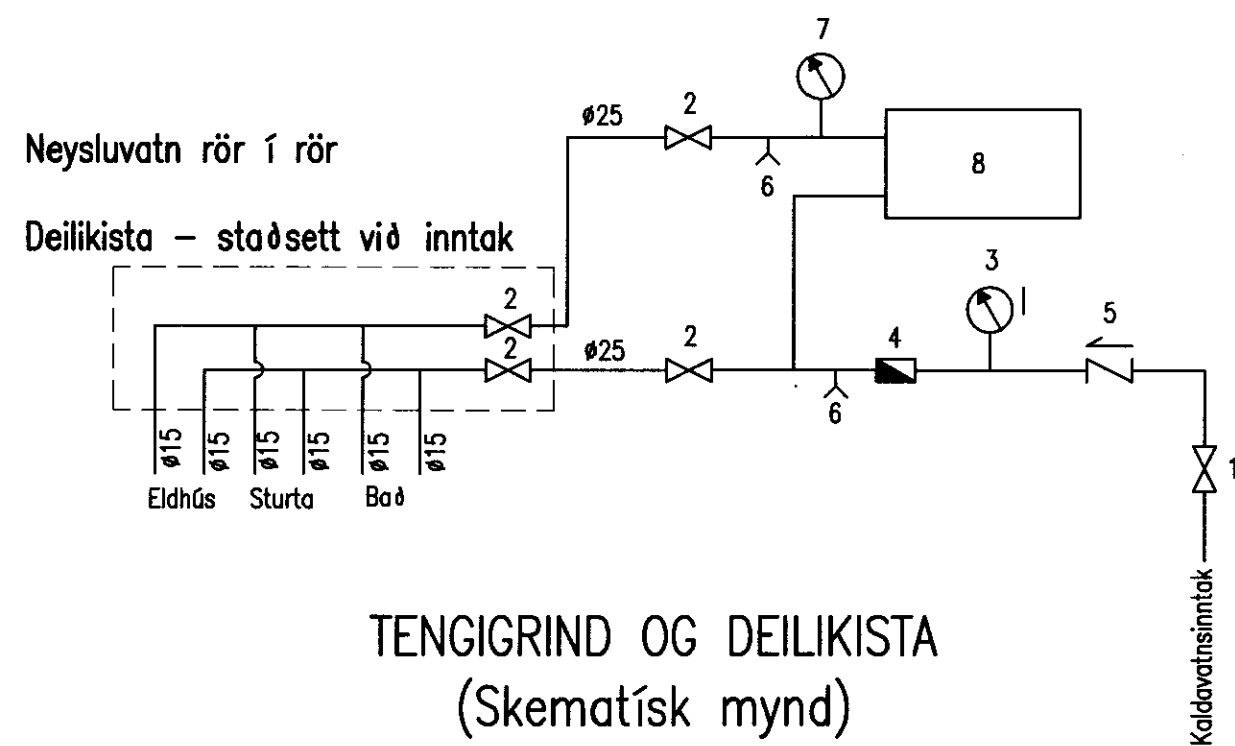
7

ø25

2

Neysluvatn rör í rör

6

8

Deilikista – staðsett við inntak

3

2

5

2

ø25

2

4

6

ø15 ø15 ø15 ø15 ø15 ø15

1

Eldhús Sturta Bað

Kaldavatnsinntak

TENGIGRIND OG DEILIKISTA
(Skematísk mynd)